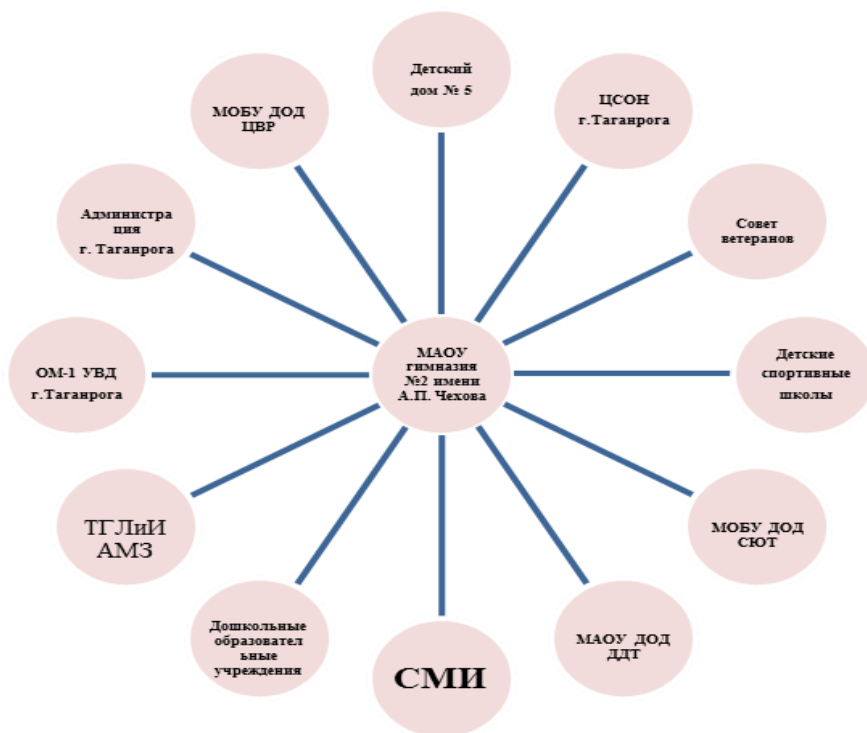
Детский дом № 5

ЦСОН г.Таганрога

МОБУ ДОД ЦВР

Администрация г. Таганрога

Совет ветеранов

МАОУ гимназия №2 имени А.П. Чехова

ОМ-1 УВД г.Таганрога

Детские спортивные школы

ТГЛиИ АМЗ

МОБУ ДОД СЮТ

Дошкольные образовательные учреждения

СМИ

МАОУ ДОД ДДТ